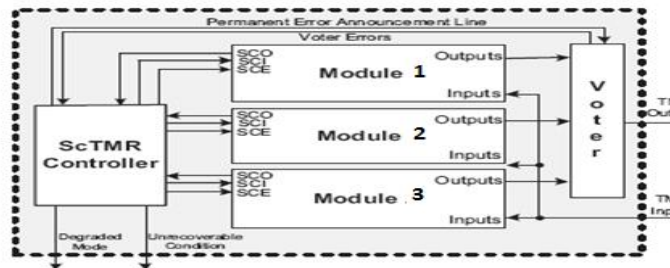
Permanent Error Announcement Line
Voter Errors
SCO
SCI
SCE
Module 1
Outputs
Inputs
ScTMR Controller
SCO
SCI
SCE
Module 2
Outputs
Inputs
SCO
SCI
SCE
Module 3
Outputs
Inputs
V
o
t
e
r
T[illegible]
Out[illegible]
TM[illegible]
Inp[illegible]
Degraded Mode
Unrecoverable Condition